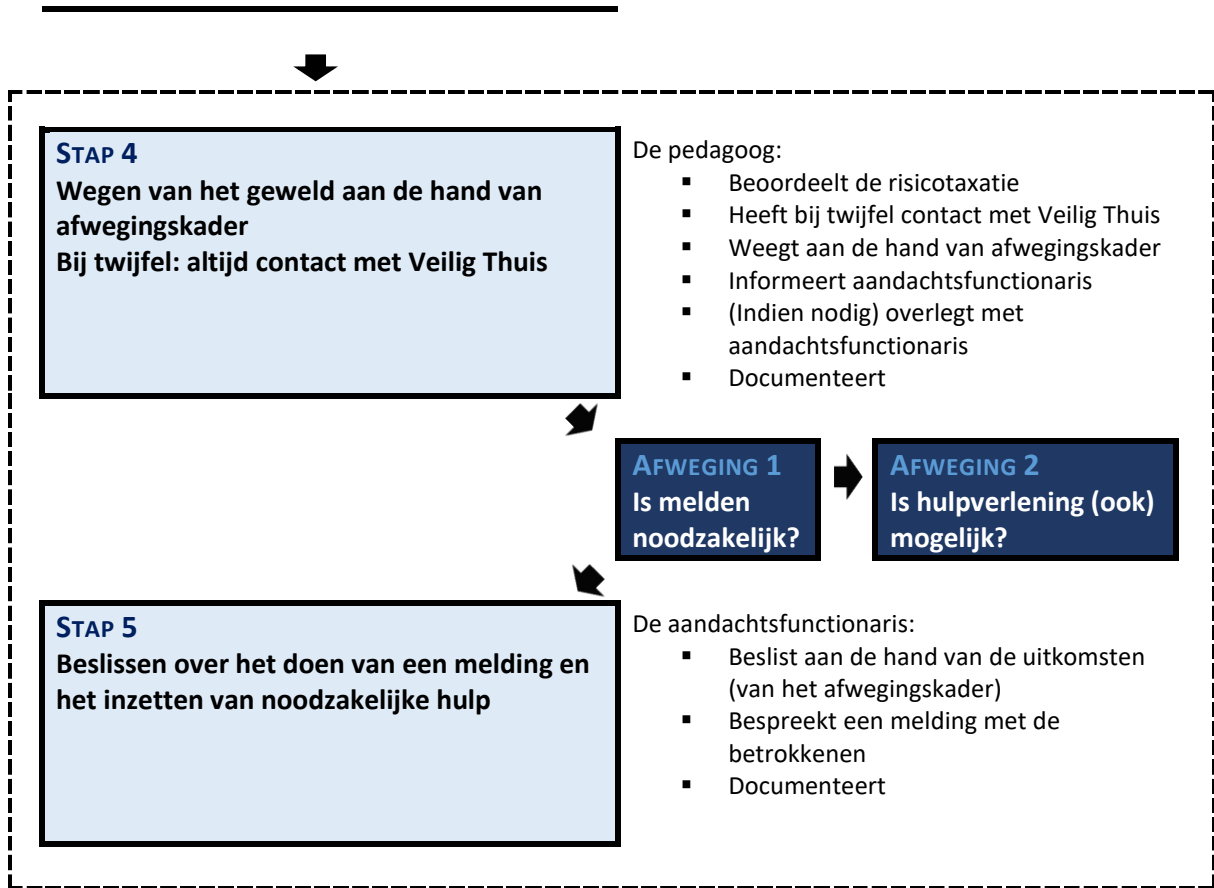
STAP 4
Wegen van het geweld aan de hand van afwegingskader
Bij twijfel: altijd contact met Veilig Thuis

De pedagoog:
- Beoordeelt de risicotaxatie
- Heeft bij twijfel contact met Veilig Thuis
- Weegt aan de hand van afwegingskader
- Informeert aandachtsfunctionaris
- (Indien nodig) overlegt met aandachtsfunctionaris
- Documenteert

AFWEGING 1
Is melden noodzakelijk?

AFWEGING 2
Is hulpverlening (ook) mogelijk?

STAP 5
Beslissen over het doen van een melding en het inzetten van noodzakelijke hulp

De aandachtsfunctionaris:
- Beslist aan de hand van de uitkomsten (van het afwegingskader)
- Bespreekt een melding met de betrokkenen
- Documenteert